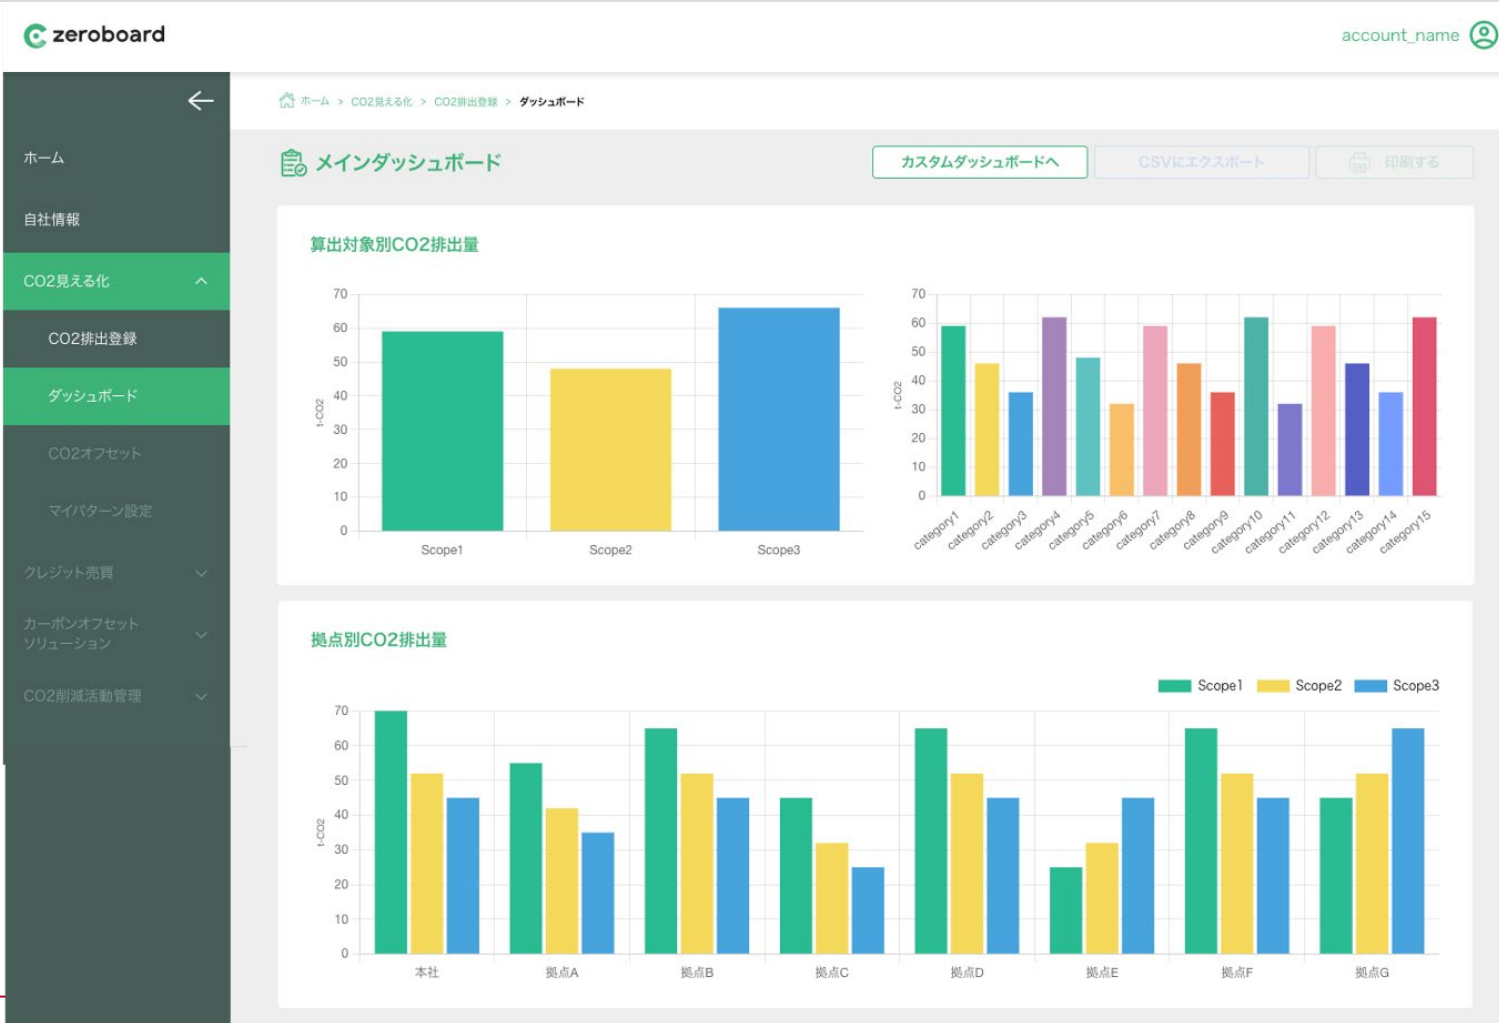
zeroboard

account_name

ホーム
自社情報
CO2見える化
CO2排出登録
ダッシュボード
CO2オフセット
マイパターン設定
クレジット売買
カーボンオフセットソリューション
CO2削減活動管理

ホーム > CO2見える化 > CO2排出登録 > ダッシュボード

メインダッシュボード

カスタムダッシュボードへ
CSVにエクスポート
印刷する

算出対象別CO2排出量

70
60
50
40
30
20
10
0
t-CO2
Scope1
Scope2
Scope3

70
60
50
40
30
20
10
0
t-CO2
category1
category2
category3
category4
category5
category6
category7
category8
category9
category10
category11
category12
category13
category14
category15

拠点別CO2排出量

Scope1
Scope2
Scope3

70
60
50
40
30
20
10
0
t-CO2
本社
拠点A
拠点B
拠点C
拠点D
拠点E
拠点F
拠点G